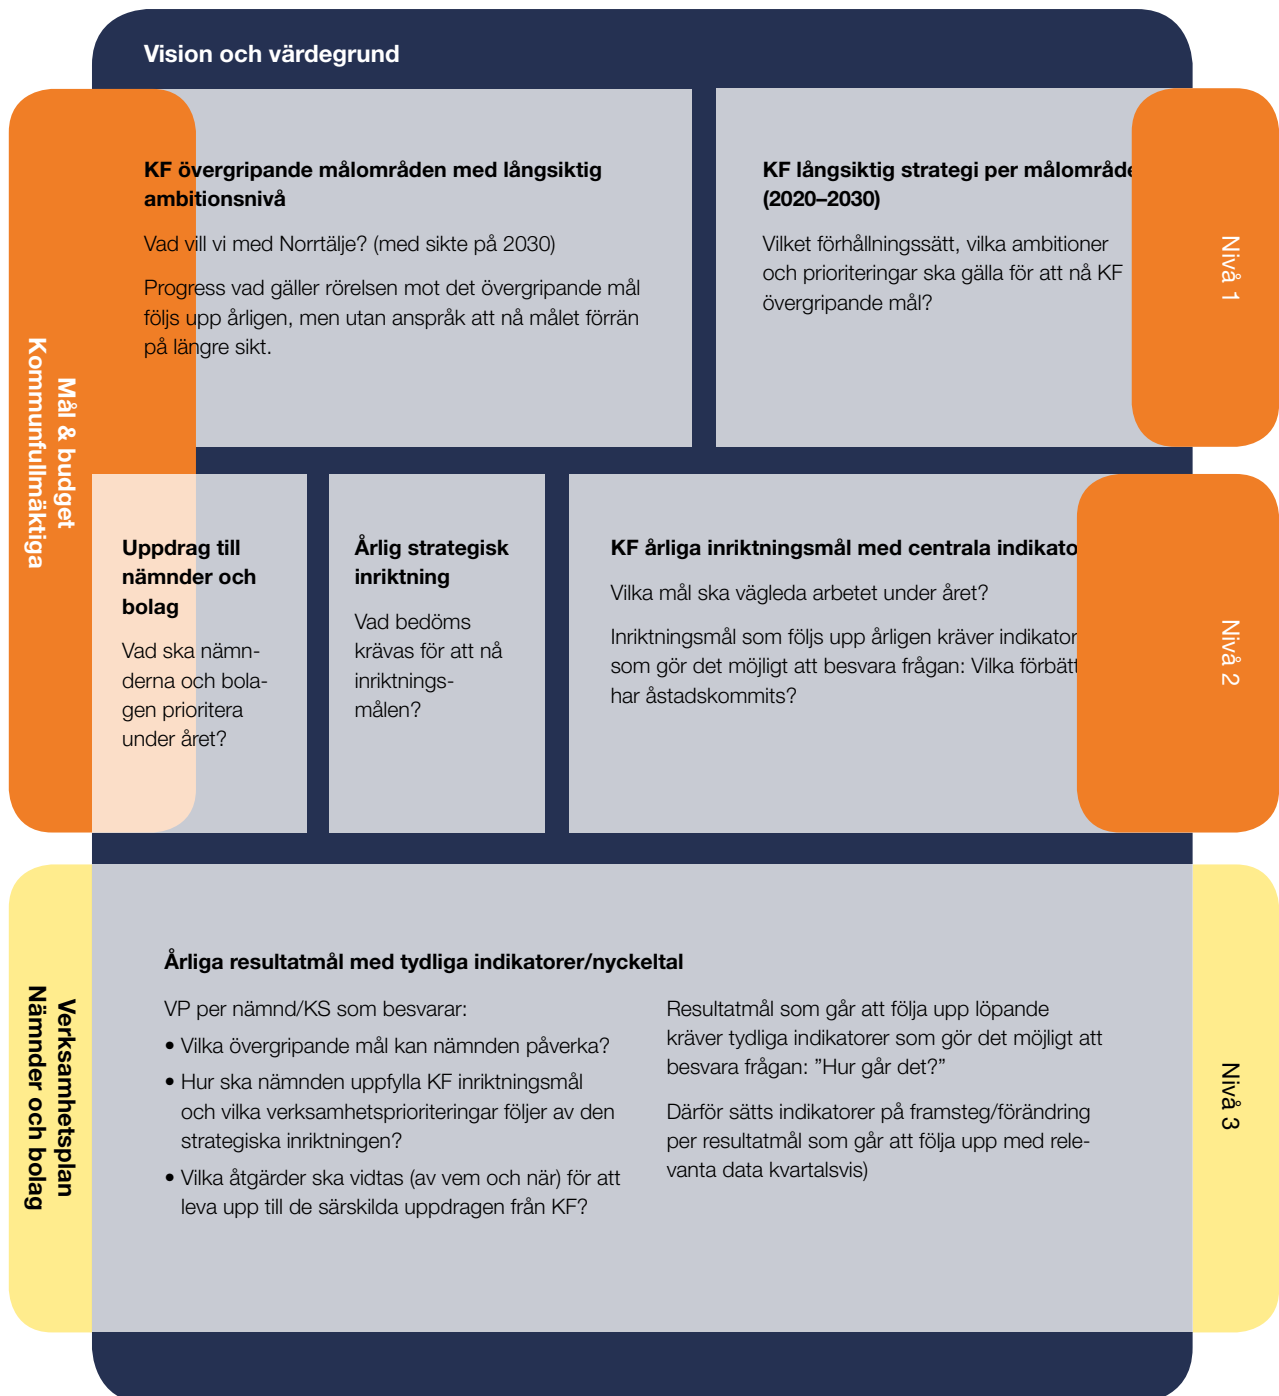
Vision och värdegrund

Mål & budget
Kommunfullmäktiga

KF övergripande målområden med långsiktig ambitionsnivå

Vad vill vi med Norrtälje? (med sikte på 2030)

Progress vad gäller rörelsen mot det övergripande mål följs upp årligen, men utan anspråk att nå målet förrän på längre sikt.

KF långsiktig strategi per målområde (2020–2030)

Vilket förhållningssätt, vilka ambitioner och prioriteringar ska gälla för att nå KF övergripande mål?

Nivå 1

Uppdrag till nämnder och bolag

Vad ska nämnderna och bolagen prioritera under året?

Årlig strategisk inriktning

Vad bedöms krävas för att nå inriktningsmålen?

KF årliga inriktningsmål med centrala indikato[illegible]

Vilka mål ska vägleda arbetet under året?

Inriktningsmål som följs upp årligen kräver indikator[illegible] som gör det möjligt att besvara frågan: Vilka förbätt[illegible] har åstadskommits?

Nivå 2

Verksamhetsplan
Nämnder och bolag

Årliga resultatmål med tydliga indikatorer/nyckeltal

VP per nämnd/KS som besvarar:
• Vilka övergripande mål kan nämnden påverka?
• Hur ska nämnden uppfylla KF inriktningsmål och vilka verksamhetsprioriteringar följer av den strategiska inriktningen?
• Vilka åtgärder ska vidtas (av vem och när) för att leva upp till de särskilda uppdragen från KF?

Resultatmål som går att följa upp löpande kräver tydliga indikatorer som gör det möjligt att besvara frågan: ”Hur går det?”

Därför sätts indikatorer på framsteg/förändring per resultatmål som går att följa upp med relevanta data kvartalsvis)

Nivå 3